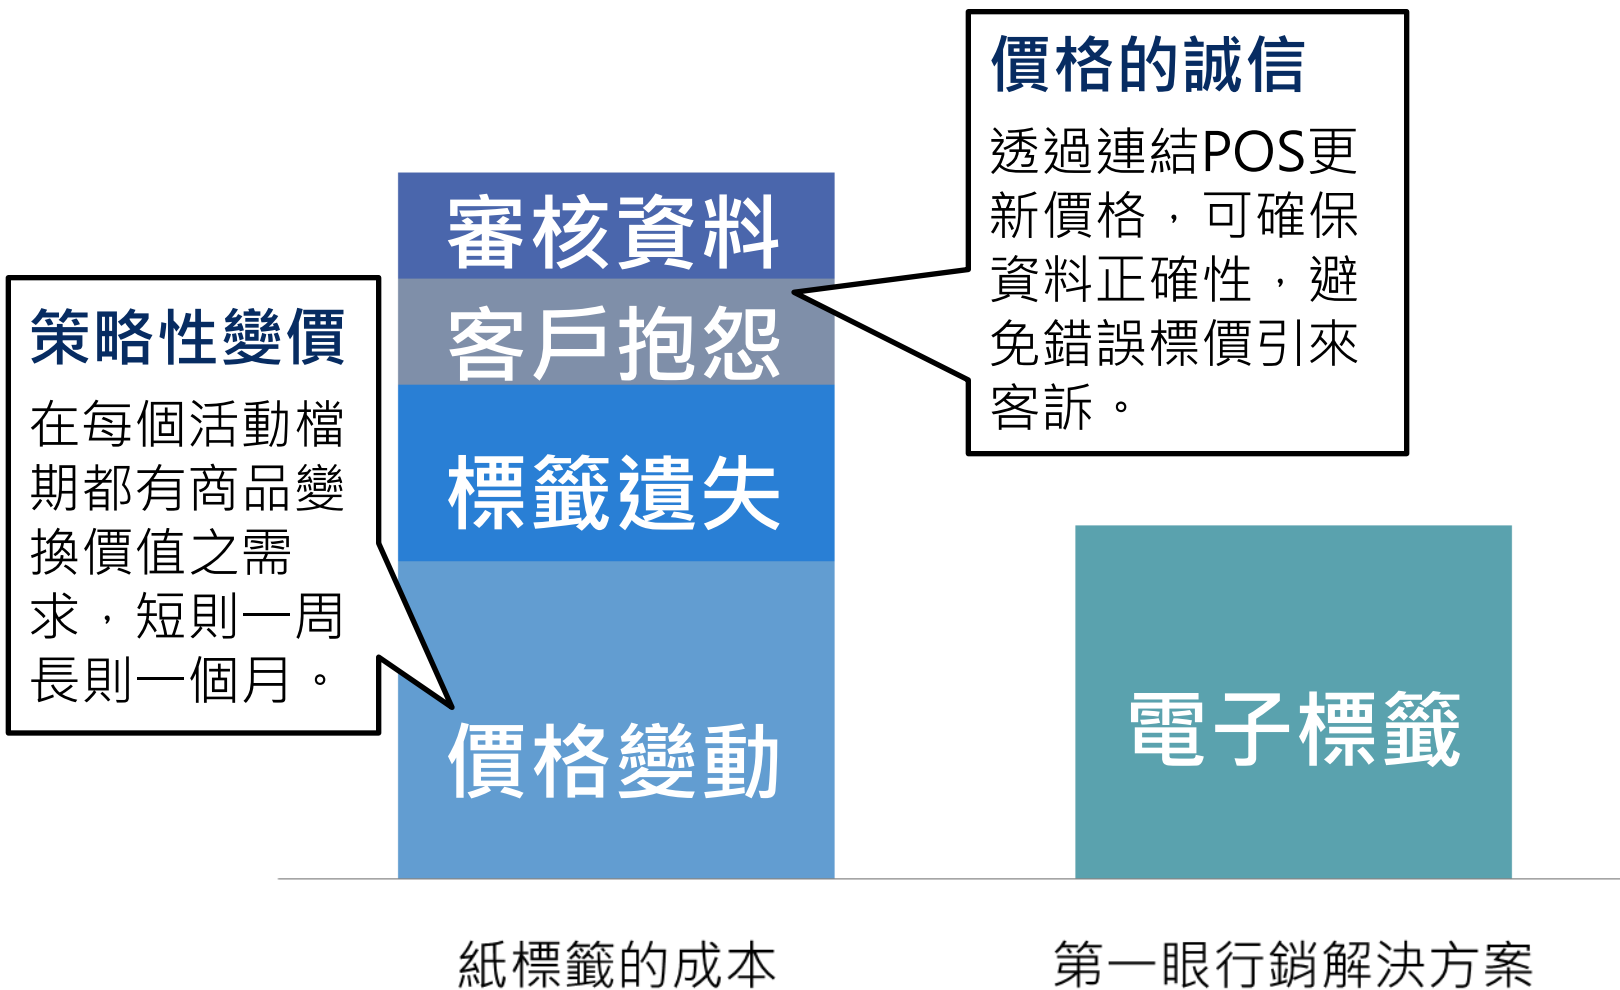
價格的誠信

透過連結POS更新價格，可確保資料正確性，避免錯誤標價引來客訴。

審核資料
客戶抱怨
標籤遺失
價格變動

策略性變價

在每個活動檔期都有商品變換價值之需求，短則一周長則一個月。

電子標籤

紙標籤的成本

第一眼行銷解決方案